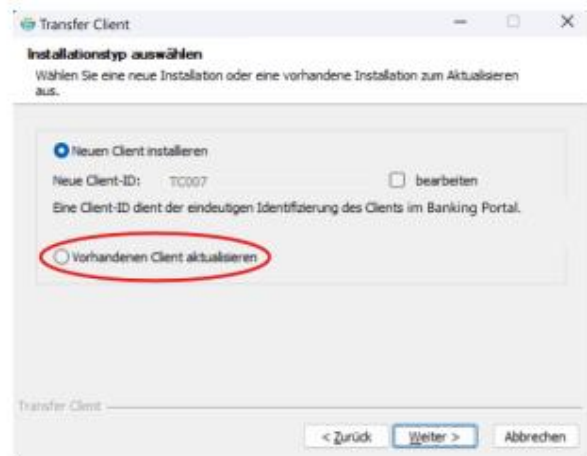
Transfer Client

Installationstyp auswählen
Wählen Sie eine neue Installation oder eine vorhandene Installation zum Aktualisieren aus.

Neuen Client installieren
Neue Client-ID: TC007
bearbeiten
Eine Client-ID dient der eindeutigen Identifizierung des Clients im Banking Portal.

Vorhandenen Client aktualisieren

Transfer Client

< Zurück
Weiter >
Abbrechen